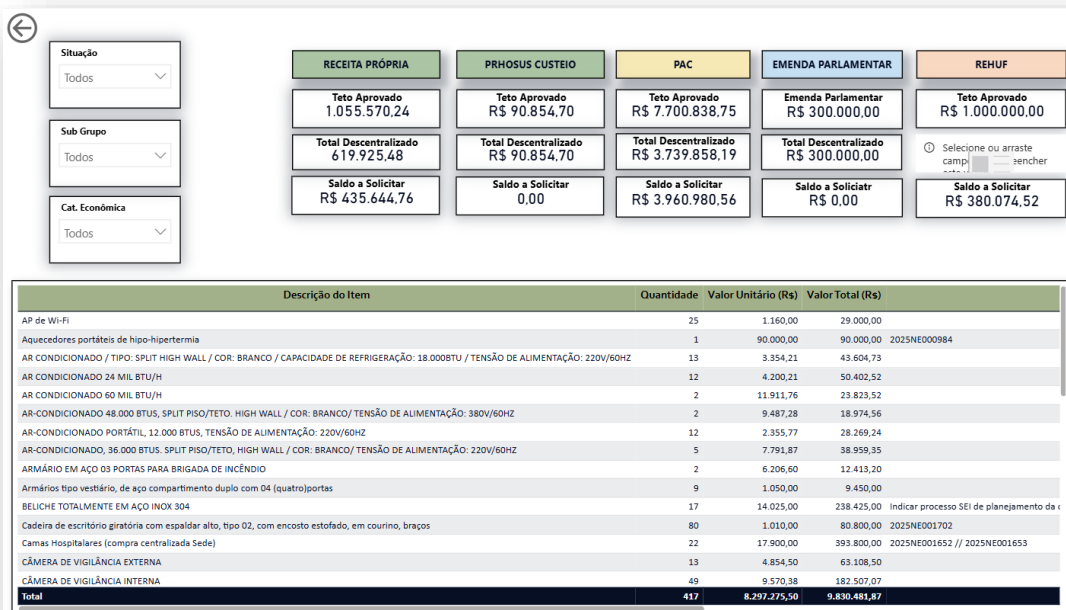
Situação
Todos

Sub Grupo
Todos

Cat. Econômica
Todos

RECEITA PRÓPRIA
Teto Aprovado
1.055.570,24
Total Descentralizado
619.925,48
Saldo a Solicitar
R$ 435.644,76

PHROSUS CUSTEIO
Teto Aprovado
R$ 90.854,70
Total Descentralizado
R$ 90.854,70
Saldo a Solicitar
0,00

PAC
Teto Aprovado
R$ 7.700.838,75
Total Descentralizado
R$ 3.739.858,19
Saldo a Solicitar
R$ 3.960.980,56

EMENDA PARLAMENTAR
Emenda Parlamentar
R$ 300.000,00
Total Descentralizado
R$ 300.000,00
Saldo a Soliciatr
R$ 0,00

REHUF
Teto Aprovado
R$ 1.000.000,00
Selecione ou arraste camp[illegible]eencher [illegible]
Saldo a Solicitar
R$ 380.074,52

| Descrição do Item | Quantidade | Valor Unitário (R$) | Valor Total (R$) | |
|---|---|---|---|---|
| AP de Wi-Fi | 25 | 1.160,00 | 29.000,00 | |
| Aquecedores portáteis de hipo-hipertermia | 1 | 90.000,00 | 90.000,00 | 2025NE000984 |
| AR CONDICIONADO / TIPO: SPLIT HIGH WALL / COR: BRANCO / CAPACIDADE DE REFRIGERAÇÃO: 18.000BTU / TENSÃO DE ALIMENTAÇÃO: 220V/60HZ | 13 | 3.354,21 | 43.604,73 | |
| AR CONDICIONADO 24 MIL BTU/H | 12 | 4.200,21 | 50.402,52 | |
| AR CONDICIONADO 60 MIL BTU/H | 2 | 11.911,76 | 23.823,52 | |
| AR-CONDICIONADO 48.000 BTUS, SPLIT PISO/TETO. HIGH WALL / COR: BRANCO/ TENSÃO DE ALIMENTAÇÃO: 380V/60HZ | 2 | 9.487,28 | 18.974,56 | |
| AR-CONDICIONADO PORTÁTIL, 12.000 BTUS, TENSÃO DE ALIMENTAÇÃO: 220V/60HZ | 12 | 2.355,77 | 28.269,24 | |
| AR-CONDICIONADO, 36.000 BTUS. SPLIT PISO/TETO, HIGH WALL / COR: BRANCO/ TENSÃO DE ALIMENTAÇÃO: 220V/60HZ | 5 | 7.791,87 | 38.959,35 | |
| ARMÁRIO EM AÇO 03 PORTAS PARA BRIGADA DE INCÊNDIO | 2 | 6.206,60 | 12.413,20 | |
| Armários tipo vestiário, de aço compartimento duplo com 04 (quatro)portas | 9 | 1.050,00 | 9.450,00 | |
| BELICHE TOTALMENTE EM AÇO INOX 304 | 17 | 14.025,00 | 238.425,00 | Indicar processo SEI de planejamento da c |
| Cadeira de escritório giratória com espaldar alto, tipo 02, com encosto estofado, em courino, braços | 80 | 1.010,00 | 80.800,00 | 2025NE001702 |
| Camas Hospitalares (compra centralizada Sede) | 22 | 17.900,00 | 393.800,00 | 2025NE001652 // 2025NE001653 |
| CÂMERA DE VIGILÂNCIA EXTERNA | 13 | 4.854,50 | 63.108,50 | |
| CÂMERA DE VIGILÂNCIA INTERNA | 49 | 9.570,38 | 182.507,07 | |
| Total | 417 | 8.297.275,50 | 9.830.481,87 | |